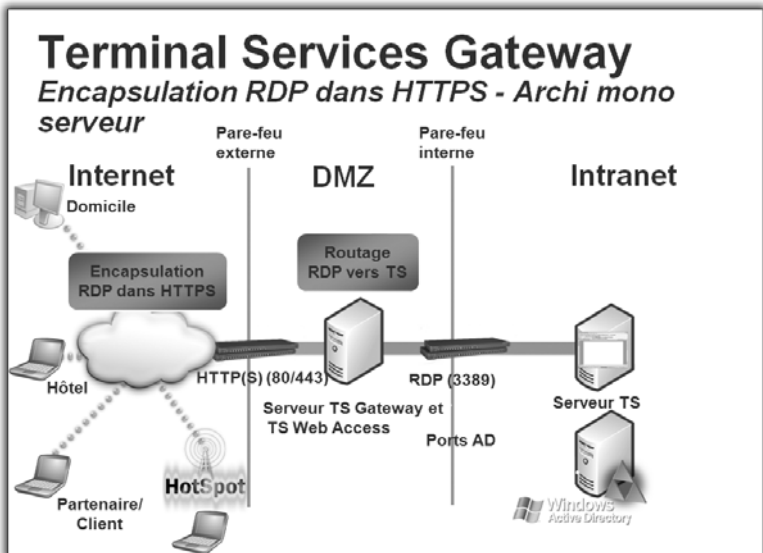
Terminal Services Gateway
Encapsulation RDP dans HTTPS - Archi mono serveur

Pare-feu externe

Pare-feu interne

Internet

DMZ

Intranet

Domicile

Routage RDP vers TS

Encapsulation RDP dans HTTPS

Hôtel

HTTP(S) (80/443)

RDP (3389)

Serveur TS Gateway et TS Web Access

Serveur TS

Ports AD

Partenaire/ Client

HotSpot

Windows Active Directory